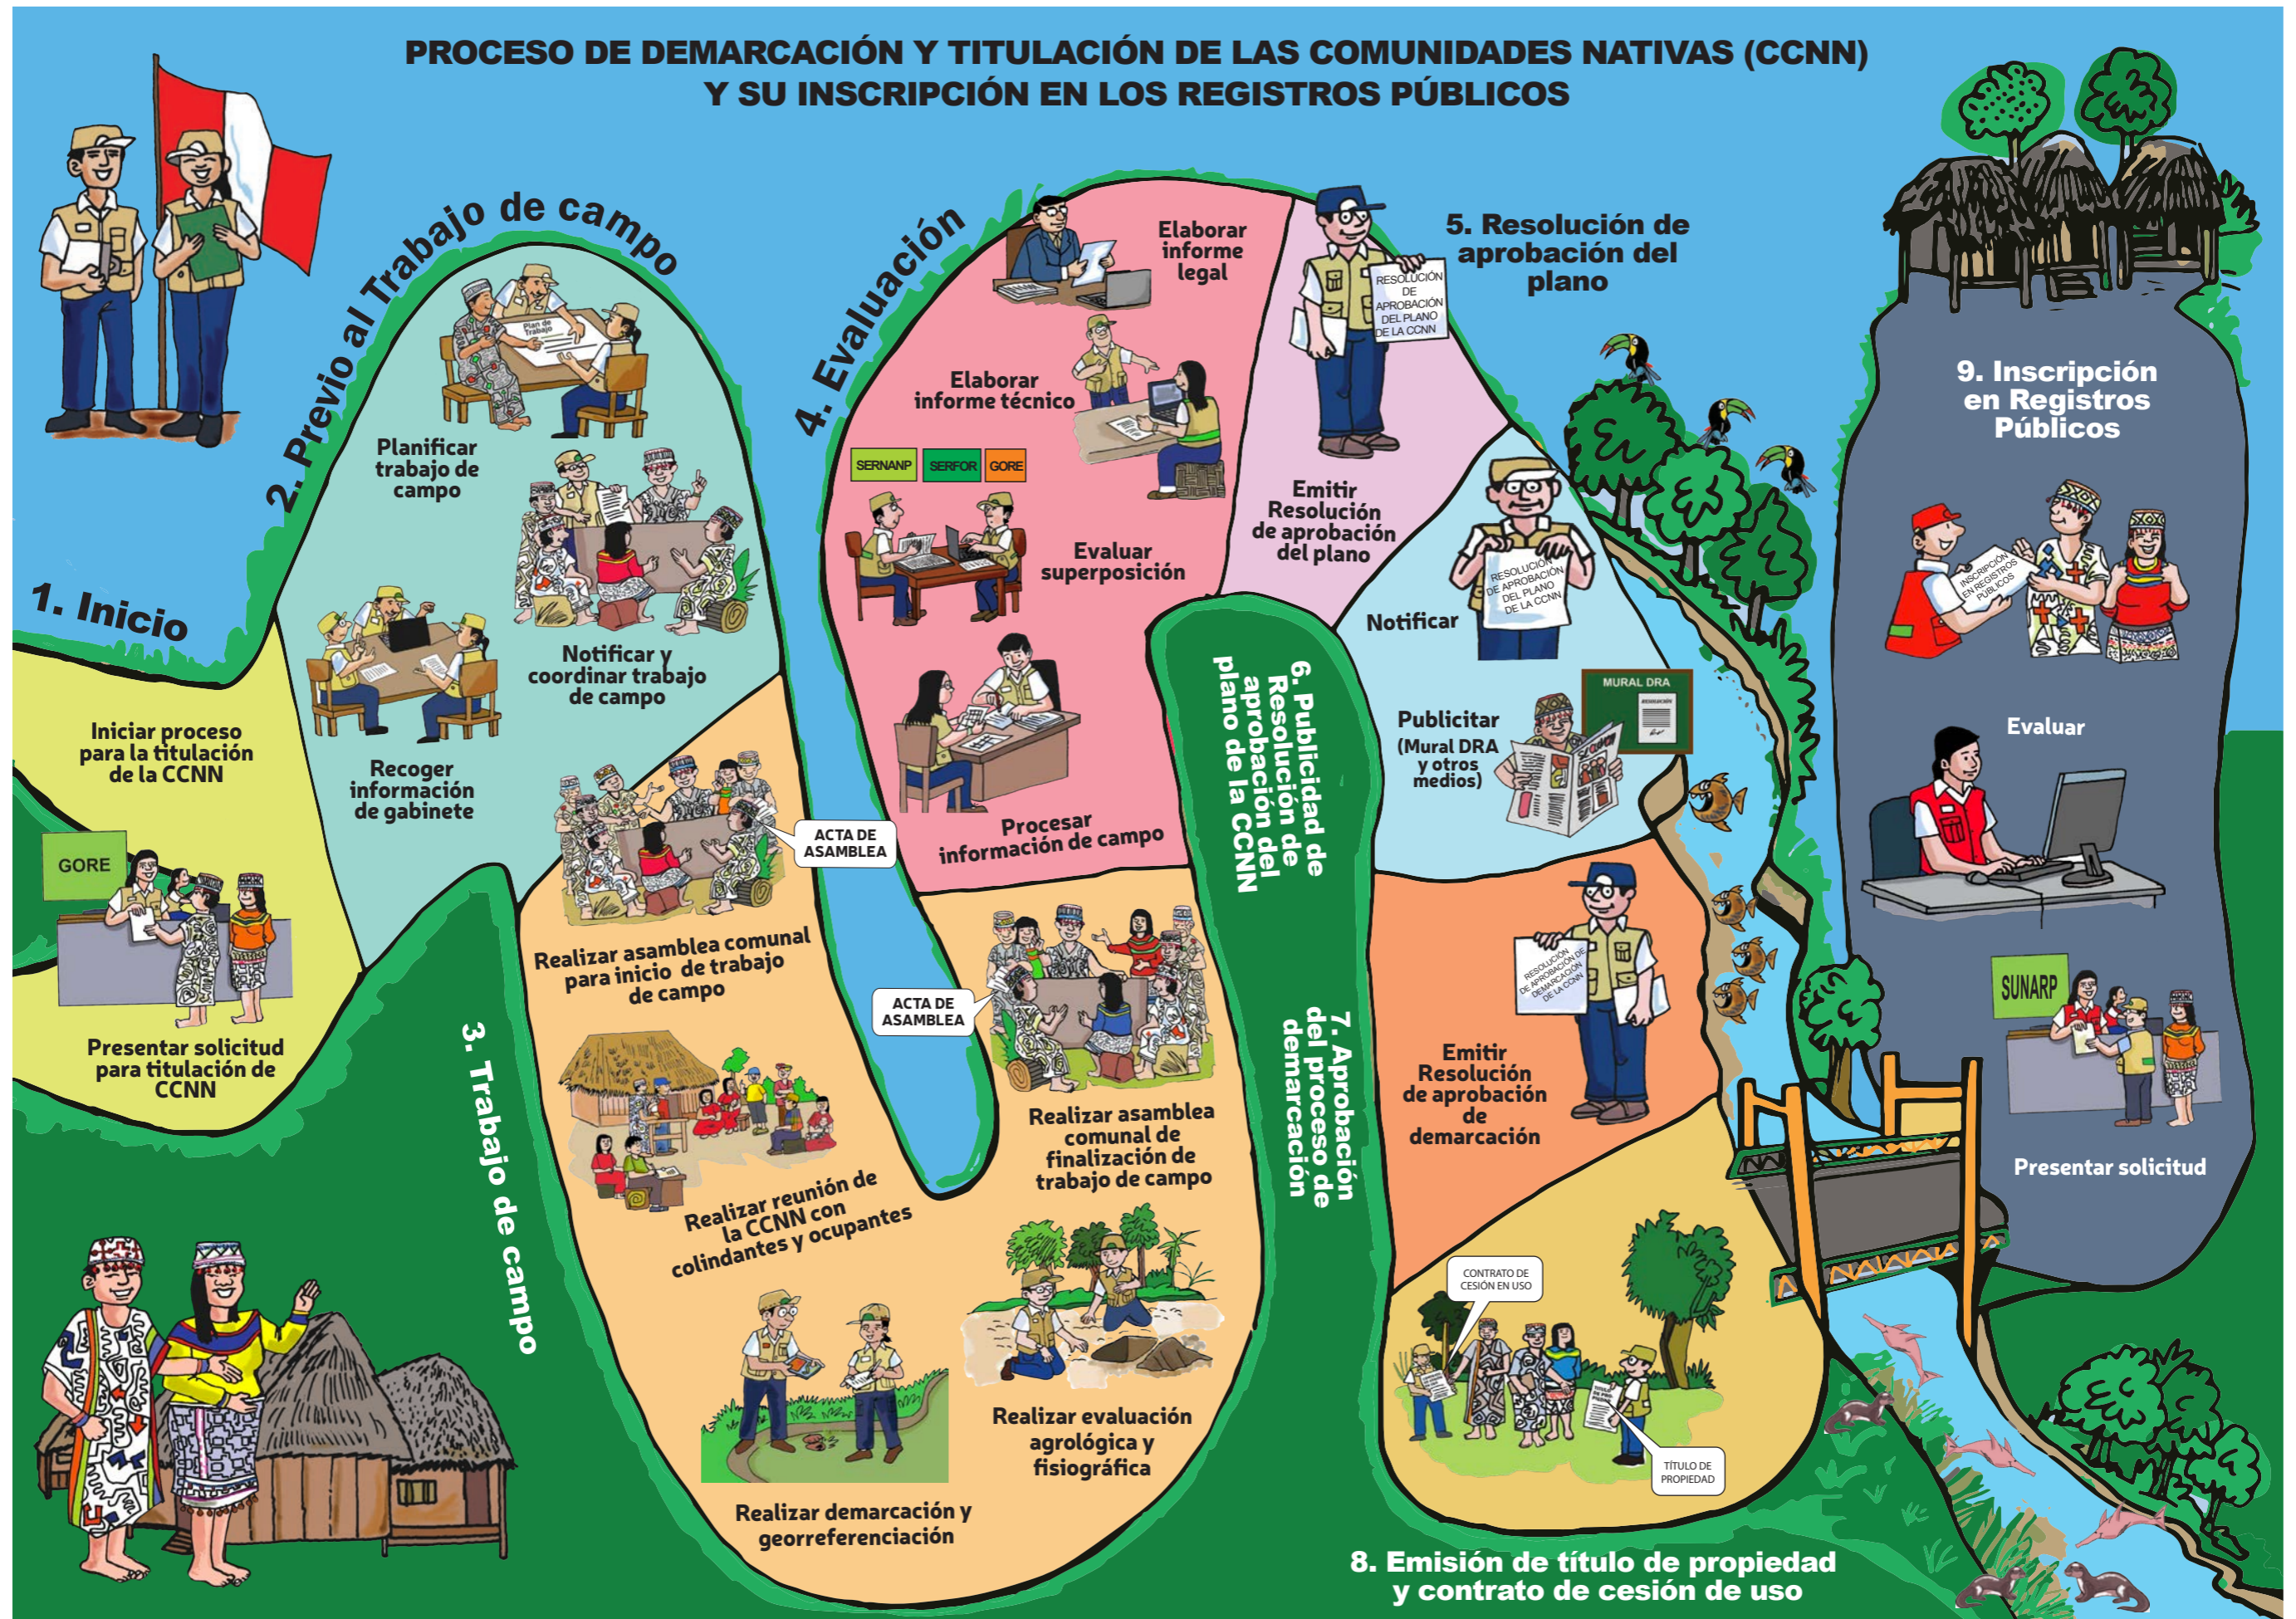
PROCESO DE DEMARCACIÓN Y TITULACIÓN DE LAS COMUNIDADES NATIVAS (CCNN) Y SU INSCRIPCIÓN EN LOS REGISTROS PÚBLICOS

1. Inicio

Iniciar proceso para la titulación de la CCNN

GORE

Presentar solicitud para titulación de CCNN

2. Previo al Trabajo de campo

Plan de Trabajo

Planificar trabajo de campo

Recoger información de gabinete

Notificar y coordinar trabajo de campo

3. Trabajo de campo

ACTA DE ASAMBLEA

Realizar asamblea comunal para inicio de trabajo de campo

Realizar reunión de la CCNN con colindantes y ocupantes

Realizar demarcación y georreferenciación

Realizar evaluación agrológica y fisiográfica

ACTA DE ASAMBLEA

Realizar asamblea comunal de finalización de trabajo de campo

4. Evaluación

Elaborar informe legal

Elaborar informe técnico

SERNANP SERFOR GORE

Evaluar superposición

Procesar información de campo

5. Resolución de aprobación del plano

RESOLUCIÓN DE APROBACIÓN DEL PLANO DE LA CCNN

Emitir Resolución de aprobación del plano

6. Publicidad de Resolución de aprobación del plano de la CCNN

RESOLUCIÓN DE APROBACIÓN DEL PLANO DE LA CCNN

Notificar

MURAL DRA

Publicitar (Mural DRA y otros medios)

7. Aprobación del proceso de demarcación

RESOLUCIÓN DE APROBACIÓN DE DEMARCACIÓN DE LA CCNN

Emitir Resolución de aprobación de demarcación

8. Emisión de título de propiedad y contrato de cesión de uso

CONTRATO DE CESIÓN EN USO

TÍTULO DE PROPIEDAD

9. Inscripción en Registros Públicos

INSCRIPCIÓN EN REGISTROS PÚBLICOS

Evaluar

SUNARP

Presentar solicitud